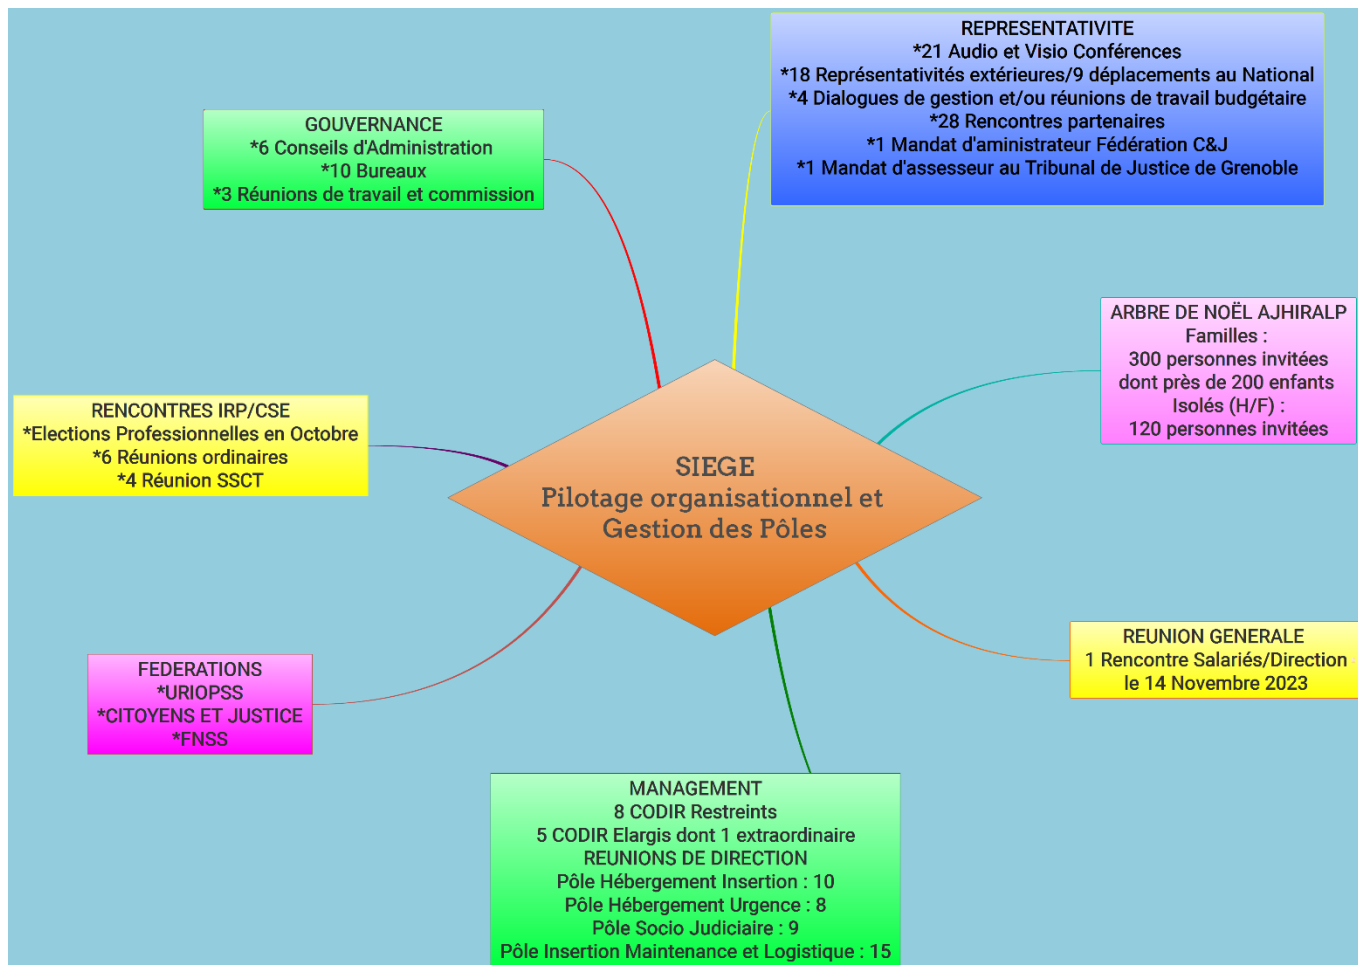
REPRESENTATIVITE
*21 Audio et Visio Conférences
*18 Représentativités extérieures/9 déplacements au National
*4 Dialogues de gestion et/ou réunions de travail budgétaire
*28 Rencontres partenaires
*1 Mandat d'aministrateur Fédération C&J
*1 Mandat d'assesseur au Tribunal de Justice de Grenoble

GOUVERNANCE
*6 Conseils d'Administration
*10 Bureaux
*3 Réunions de travail et commission

ARBRE DE NOËL AJHIRALP
Familles :
300 personnes invitées
dont près de 200 enfants
Isolés (H/F) :
120 personnes invitées

RENCONTRES IRP/CSE
*Elections Professionnelles en Octobre
*6 Réunions ordinaires
*4 Réunion SSCT

SIEGE
Pilotage organisationnel et Gestion des Pôles

REUNION GENERALE
1 Rencontre Salariés/Direction
le 14 Novembre 2023

FEDERATIONS
*URIOPSS
*CITOYENS ET JUSTICE
*FNSS

MANAGEMENT
8 CODIR Restreints
5 CODIR Elargis dont 1 extraordinaire
REUNIONS DE DIRECTION
Pôle Hébergement Insertion : 10
Pôle Hébergement Urgence : 8
Pôle Socio Judiciaire : 9
Pôle Insertion Maintenance et Logistique : 15